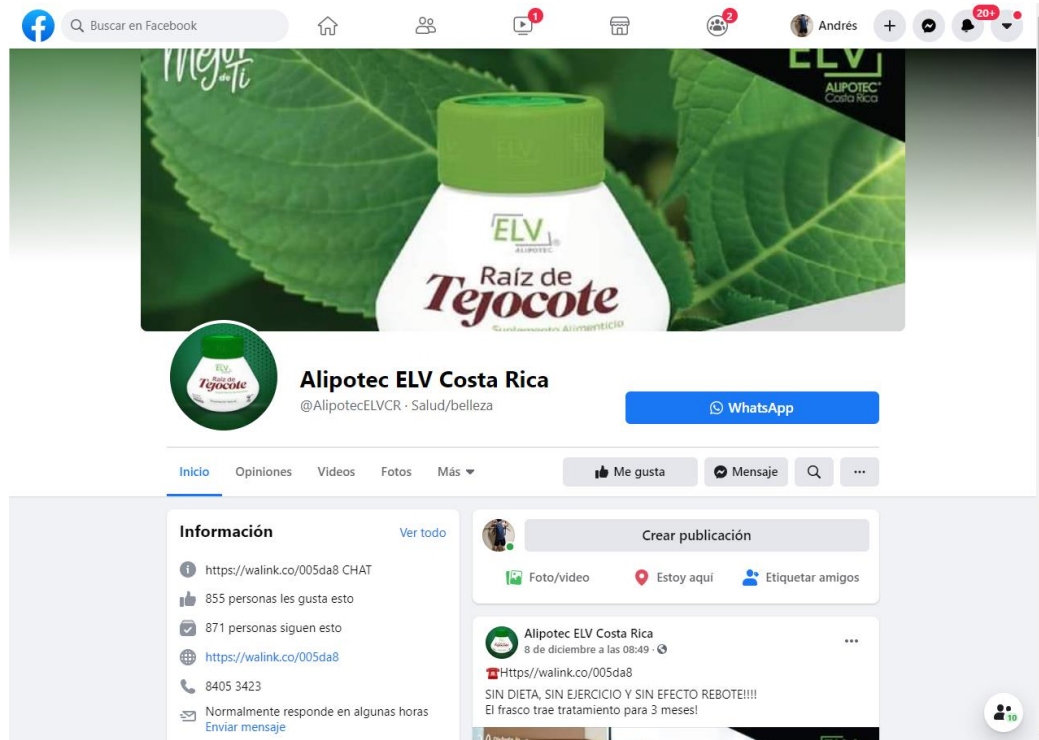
Buscar en Facebook

1

2

Andrés

20+

Mejor de Ti

ELV
ALIPOTEC
Costa Rica

ELV
ALIPOTEC

Raíz de Tejocote

Suplemento Alimenticio

ELV
Raíz de Tejocote

Alipotec ELV Costa Rica

@AlipotecELVCR · Salud/belleza

WhatsApp

Inicio Opiniones Videos Fotos Más

Me gusta

Mensaje

...

Información

Ver todo

https://walink.co/005da8 CHAT

855 personas les gusta esto

871 personas siguen esto

https://walink.co/005da8

8405 3423

Normalmente responde en algunas horas
Enviar mensaje

Crear publicación

Foto/video

Estoy aquí

Etiquetar amigos

Alipotec ELV Costa Rica
8 de diciembre a las 08:49 ·

...

Https//walink.co/005da8
SIN DIETA, SIN EJERCICIO Y SIN EFECTO REBOTE!!!!
El frasco trae tratamiento para 3 meses!

10